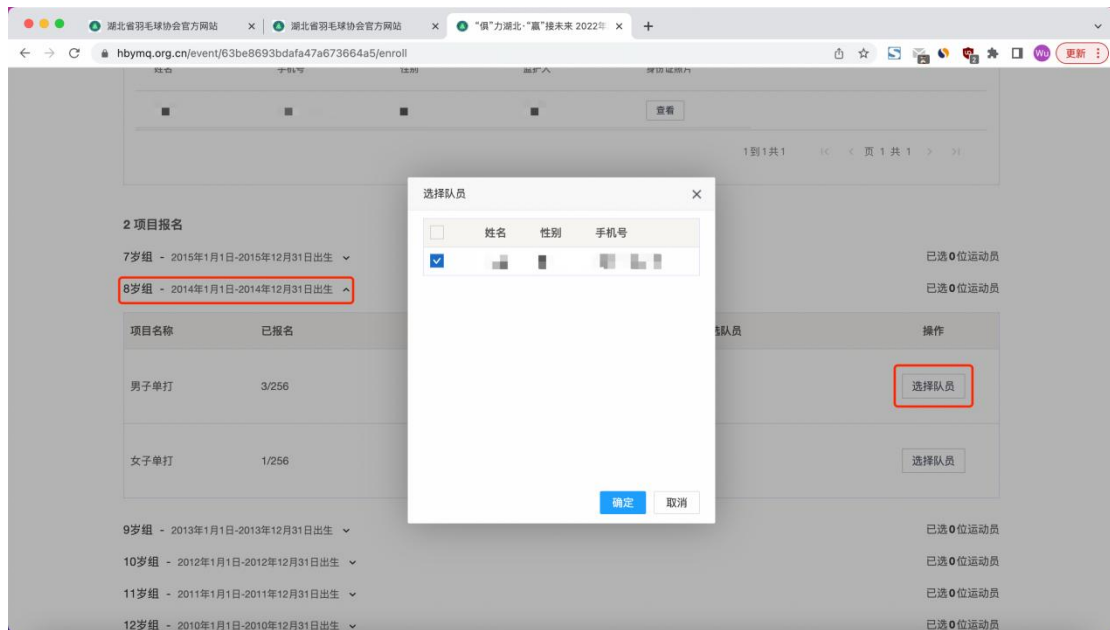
湖北省羽毛球协会官方网站 × 湖北省羽毛球协会官方网站 × "俱"力湖北·"赢"接未来 2022年 × +

hbymq.org.cn/event/63be8693bdafa47a673664a5/enroll

更新

姓名 手机号 性别 监护人 身份证照片

查看

1到1共1 页 1 共 1

2 项目报名

7岁组 - 2015年1月1日-2015年12月31日出生 已选0位运动员

8岁组 - 2014年1月1日-2014年12月31日出生 已选0位运动员

| 项目名称 | 已报名 | 队员 | 操作 |
|---|---|---|---|
| 男子单打 | 3/256 | | 选择队员 |
| 女子单打 | 1/256 | | 选择队员 |

9岁组 - 2013年1月1日-2013年12月31日出生 已选0位运动员

10岁组 - 2012年1月1日-2012年12月31日出生 已选0位运动员

11岁组 - 2011年1月1日-2011年12月31日出生 已选0位运动员

12岁组 - 2010年1月1日-2010年12月31日出生 已选0位运动员

选择队员 ×

| | 姓名 | 性别 | 手机号 |
|---|---|---|---|
| ✓ | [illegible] | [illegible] | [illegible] |

确定 取消